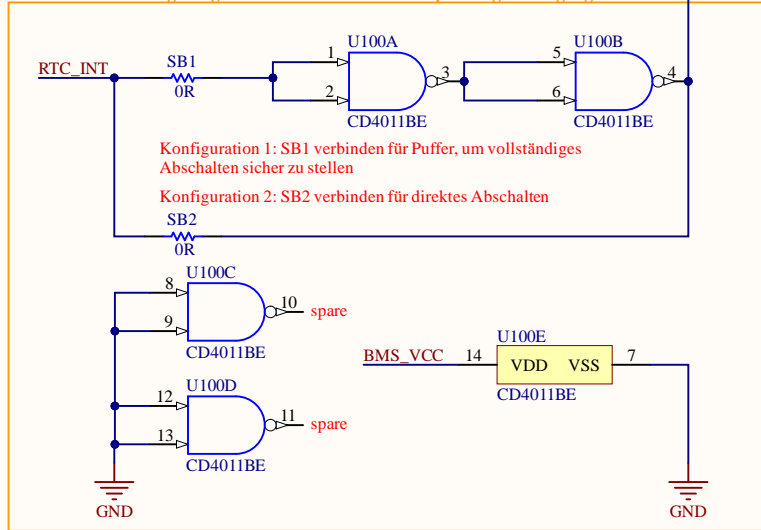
U100A
U100B
1
5
RTC_INT
SB1
3
4
0R
2
6
CD4011BE
CD4011BE

Konfiguration 1: SB1 verbinden für Puffer, um vollständiges Abschalten sicher zu stellen

Konfiguration 2: SB2 verbinden für direktes Abschalten

SB2
0R

U100C
8
10
spare
9
CD4011BE

U100E
BMS_VCC
14
VDD
VSS
7
CD4011BE

U100D
12
11
spare
13
CD4011BE

GND
GND